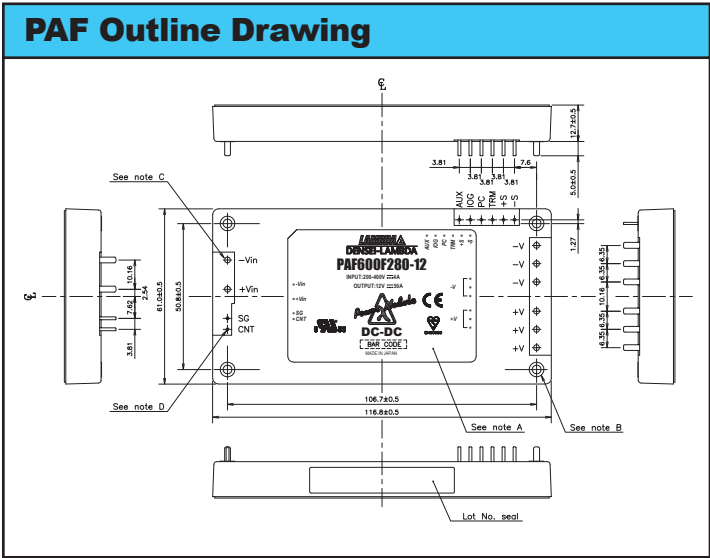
PAF Outline Drawing

℄

12.7±0.5

3.81

7.6

3.81

3.81

3.81

5.0±0.5

See note C

AUX IOG PC TRM +S −S

1.27

−Vin

+Vin

SG

CNT

10.16

2.54

7.62

3.81

61.0±0.5

50.8±0.5

℄

LAMBDA

DENSEI-LAMBDA

PAF600F280-12

INPUT:200-400V 4A

OUTPUT:12V 50A

+Vin

+Vin

SG

CNT

DC-DC

BAR CODE

MADE IN JAPAN

−V

−V

−V

+V

+V

+V

−V

+V

6.35

6.35

10.16

6.35

6.35

See note D

106.7±0.5

116.8±0.5

See note A

See note B

Lot No. seal